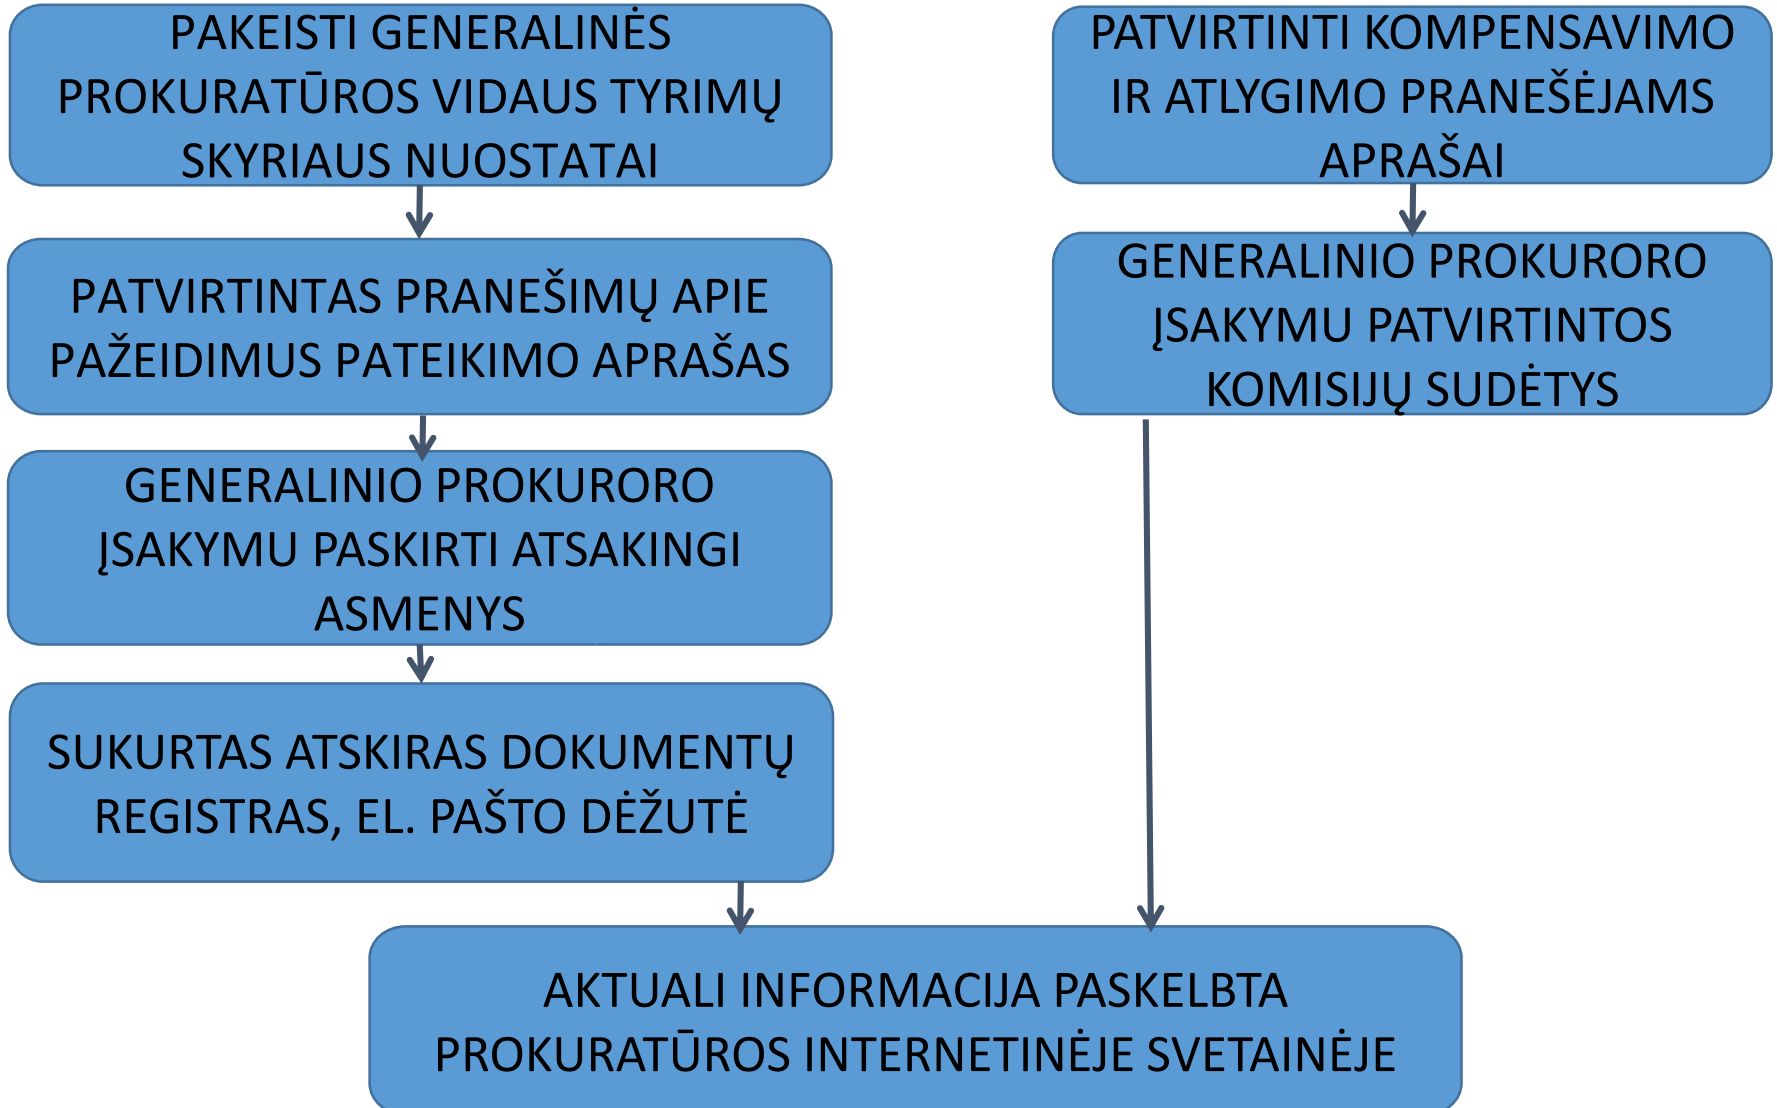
PAKEISTI GENERALINĖS PROKURATŪROS VIDAUS TYRIMŲ SKYRIAUS NUOSTATAI

PATVIRTINTAS PRANEŠIMŲ APIE PAŽEIDIMUS PATEIKIMO APRAŠAS

GENERALINIO PROKURORO ĮSAKYMU PASKIRTI ATSAKINGI ASMENYS

SUKURTAS ATSKIRAS DOKUMENTŲ REGISTRAS, EL. PAŠTO DĖŽUTĖ

PATVIRTINTI KOMPENSAVIMO IR ATLYGIMO PRANEŠĖJAMS APRAŠAI

GENERALINIO PROKURORO ĮSAKYMU PATVIRTINTOS KOMISIJŲ SUDĖTYS

AKTUALI INFORMACIJA PASKELBTA PROKURATŪROS INTERNETINĖJE SVETAINĖJE